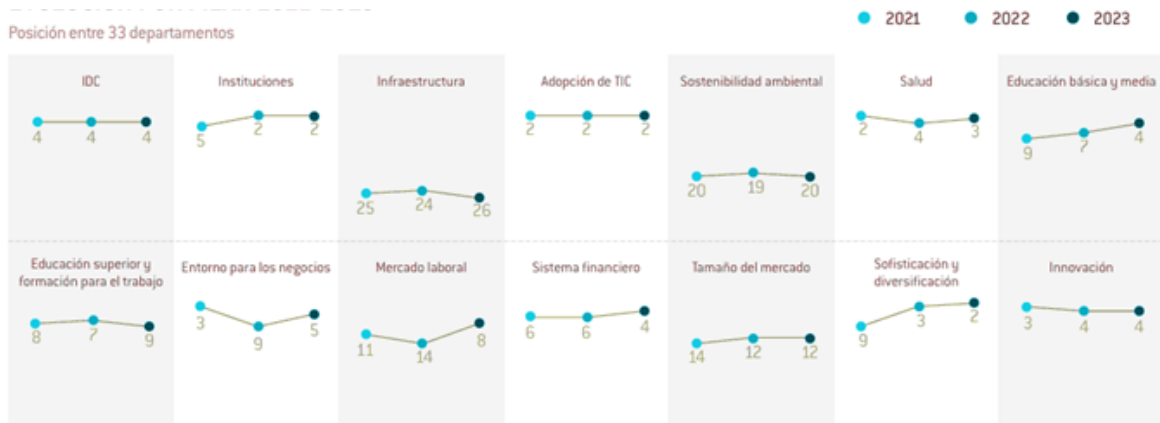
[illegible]
Posición entre 33 departamentos

2021 2022 2023

IDC
4 4 4

Instituciones
5 2 2

Infraestructura
25 24 26

Adopción de TIC
2 2 2

Sostenibilidad ambiental
20 19 20

Salud
2 4 3

Educación básica y media
9 7 4

Educación superior y formación para el trabajo
8 7 9

Entorno para los negocios
3 9 5

Mercado laboral
11 14 8

Sistema financiero
6 6 4

Tamaño del mercado
14 12 12

Sofisticación y diversificación
9 3 2

Innovación
3 4 4